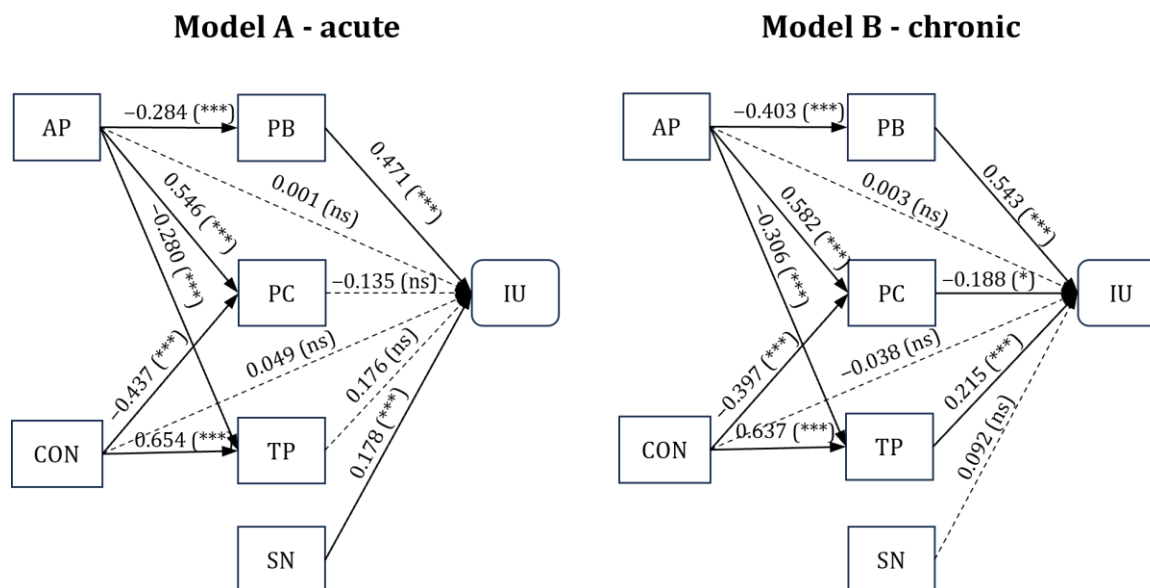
Model A - acute

AP
PB
PC
TP
CON
SN
IU

−0.284 (***)
0.471 (***)
0.001 (ns)
0.546 (***)
−0.280 (***)
−0.135 (ns)
0.049 (ns)
−0.437 (***)
0.176 (ns)
−0.654 (***)
0.178 (***)

Model B - chronic

AP
PB
PC
TP
CON
SN
IU

−0.403 (***)
0.543 (***)
0.003 (ns)
0.582 (***)
−0.306 (***)
−0.188 (*)
−0.038 (ns)
−0.397 (***)
0.215 (***)
0.637 (***)
0.092 (ns)